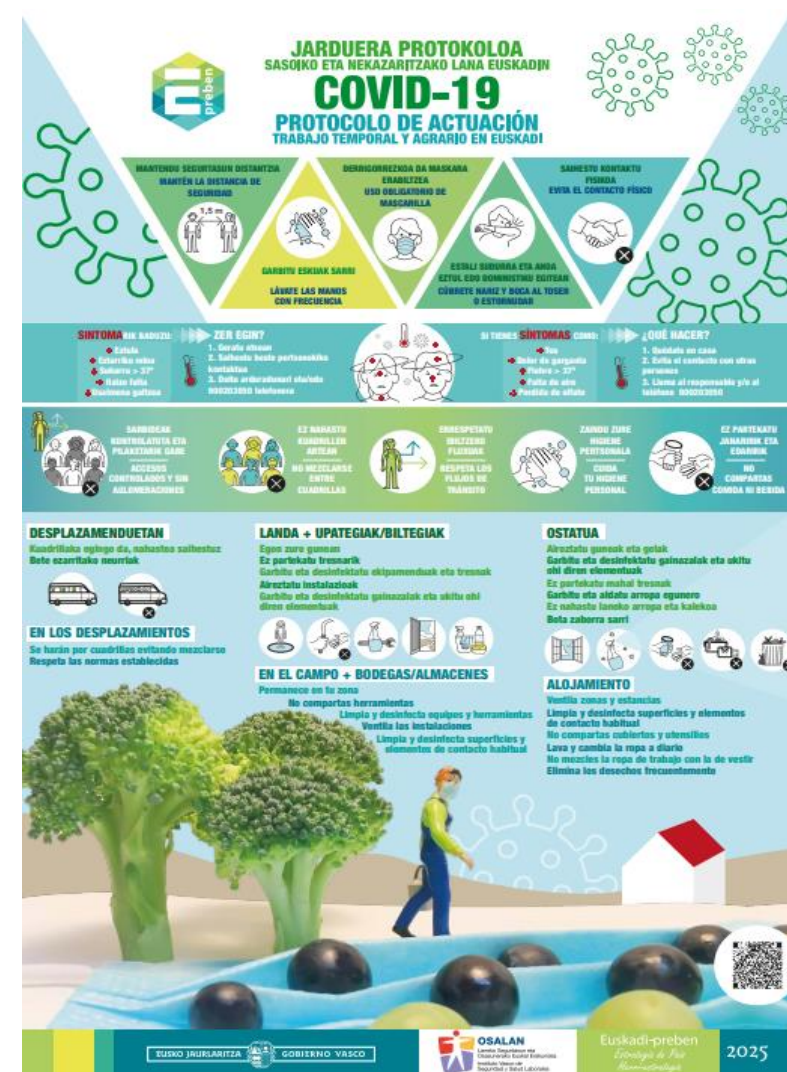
JARDUERA PROTOKOLOA
SASOIKO ETA NEKAZARITZAKO LANA EUSKADIN
COVID-19
PROTOCOLO DE ACTUACIÓN
TRABAJO TEMPORAL Y AGRARIO EN EUSKADI

preben

MANTENDU SEGURTASUN DISTANTZIA
MANTÉN LA DISTANCIA DE SEGURIDAD
1,5 m

GARBITU ESKUAK SARRI
LÁVATE LAS MANOS CON FRECUENCIA

DERRIGORREZKOA DA MASKARA ERABILTZEA
USO OBLIGATORIO DE MASCARILLA

ESTALI SUDURRA ETA AHOA EZTUL EDO DOMINISTIKU EGITEAN
CÚBRETE NARIZ Y BOCA AL TOSER O ESTORNUDAR

SAIHESTU KONTAKTU FISIKOA
EVITA EL CONTACTO FÍSICO

SINTOMA RIK BADUZU:
Eztula
Eztarriko mina
Sukarra > 37°
Hatsa falta
Usaimena galtzea

ZER EGIN?
1. Geratu etxean
2. Saihestu beste pertsonekiko kontaktua
3. Deitu arduradunari eta/edo 900203050 telefonora

SI TIENES SÍNTOMAS COMO:
Tos
Dolor de garganta
Fiebre > 37°
Falta de aire
Pérdida de olfato

¿QUÉ HACER?
1. Quédate en casa
2. Evita el contacto con otras personas
3. Llama al responsable y/o al teléfono 900203050

SARBIDEAK KONTROLATUTA ETA PILAKETARIK GABE
ACCESOS CONTROLADOS Y SIN AGLOMERACIONES

EZ NAHASTU KUADRILLEN ARTEAN
NO MEZCLARSE ENTRE CUADRILLAS

ERRESPETATU IBILTZEKO FLUXUAK
RESPETA LOS FLUJOS DE TRÁNSITO

ZAINDU ZURE HIGIENE PERTSONALA
CUIDA TU HIGIENE PERSONAL

EZ PARTEKATU JANARIRIK ETA EDARIRIK
NO COMPARTAS COMIDA NI BEBIDA

DESPLAZAMENDUETAN
Kuadrillaka egingo da, nahastea saihestuz
Bete ezarritako neurriak

EN LOS DESPLAZAMIENTOS
Se harán por cuadrillas evitando mezclarse
Respeta las normas establecidas

LANDA + UPATEGIAK/BILTEGIAK
Egon zure gunean
Ez partekatu tresnarik
Garbitu eta desinfektatu ekipamenduak eta tresnak
Aireztatu instalazioak
Garbitu eta desinfektatu gainazalak eta ukitu ohi diren elementuak

EN EL CAMPO + BODEGAS/ALMACENES
Permanece en tu zona
No compartas herramientas
Limpia y desinfecta equipos y herramientas
Ventila las instalaciones
Limpia y desinfecta superficies y elementos de contacto habitual

OSTATUA
Aireztatu guneak eta gelak
Garbitu eta desinfektatu gainazalak eta ukitu ohi diren elementuak
Ez partekatu mahai tresnak
Garbitu eta aldatu arropa egunero
Ez nahastu laneko arropa eta kalekoa
Bota zaborra sarri

ALOJAMIENTO
Ventila zonas y estancias
Limpia y desinfecta superficies y elementos de contacto habitual
No compartas cubiertos y utensilios
Lava y cambia la ropa a diario
No mezcles la ropa de trabajo con la de vestir
Elimina los desechos frecuentemente

EUSKO JAURLARITZA GOBIERNO VASCO
OSALAN
Laneko Segurtasun eta Osasunerako Euskal Erakundea
Instituto Vasco de Seguridad y Salud Laborales
Euskadi-preben
Estrategia de País Preventiva
2025